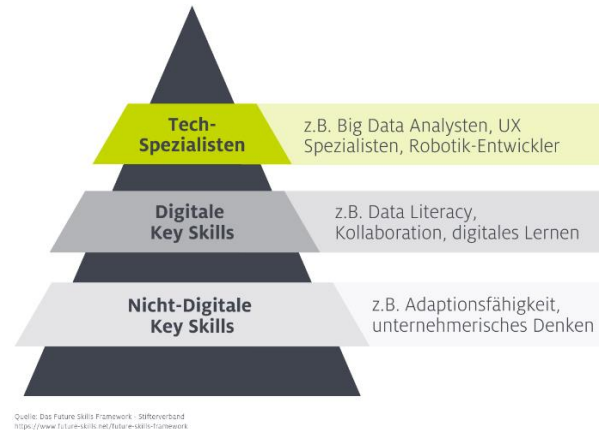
Tech-Spezialisten

z.B. Big Data Analysten, UX Spezialisten, Robotik-Entwickler

Digitale Key Skills

z.B. Data Literacy, Kollaboration, digitales Lernen

Nicht-Digitale Key Skills

z.B. Adaptionsfähigkeit, unternehmerisches Denken

Quelle: Das Future Skills Framework : Stifterverband
https://www.future-skills.net/future-skills-framework